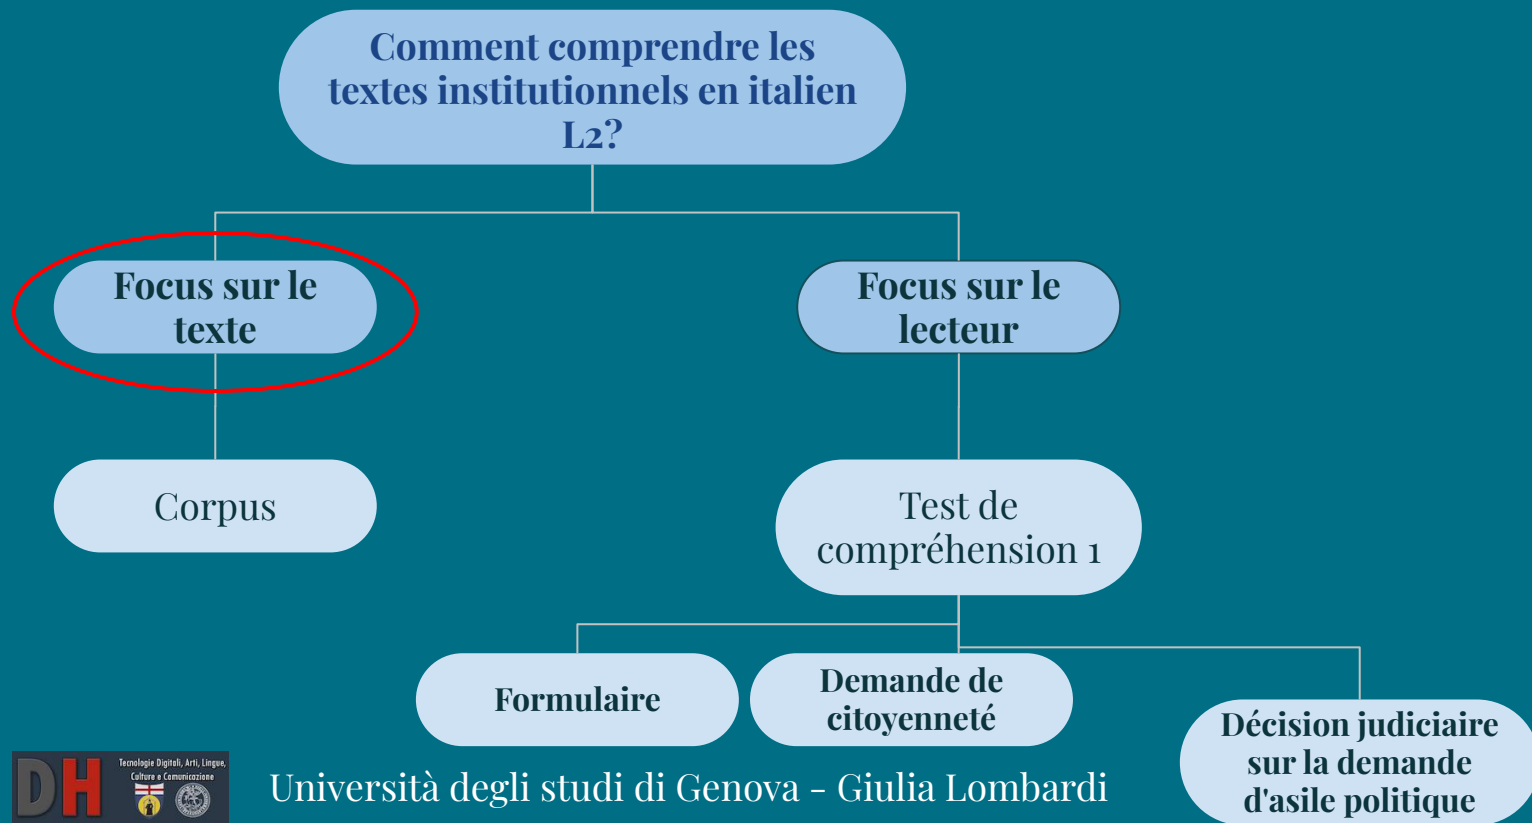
Comment comprendre les textes institutionnels en italien L2?

Focus sur le texte

Focus sur le lecteur

Corpus

Test de compréhension 1

Formulaire

Demande de citoyenneté

Décision judiciaire sur la demande d'asile politique

DH Tecnologie Digitali, Arti, Lingue, Culture e Comunicazione

Università degli studi di Genova - Giulia Lombardi